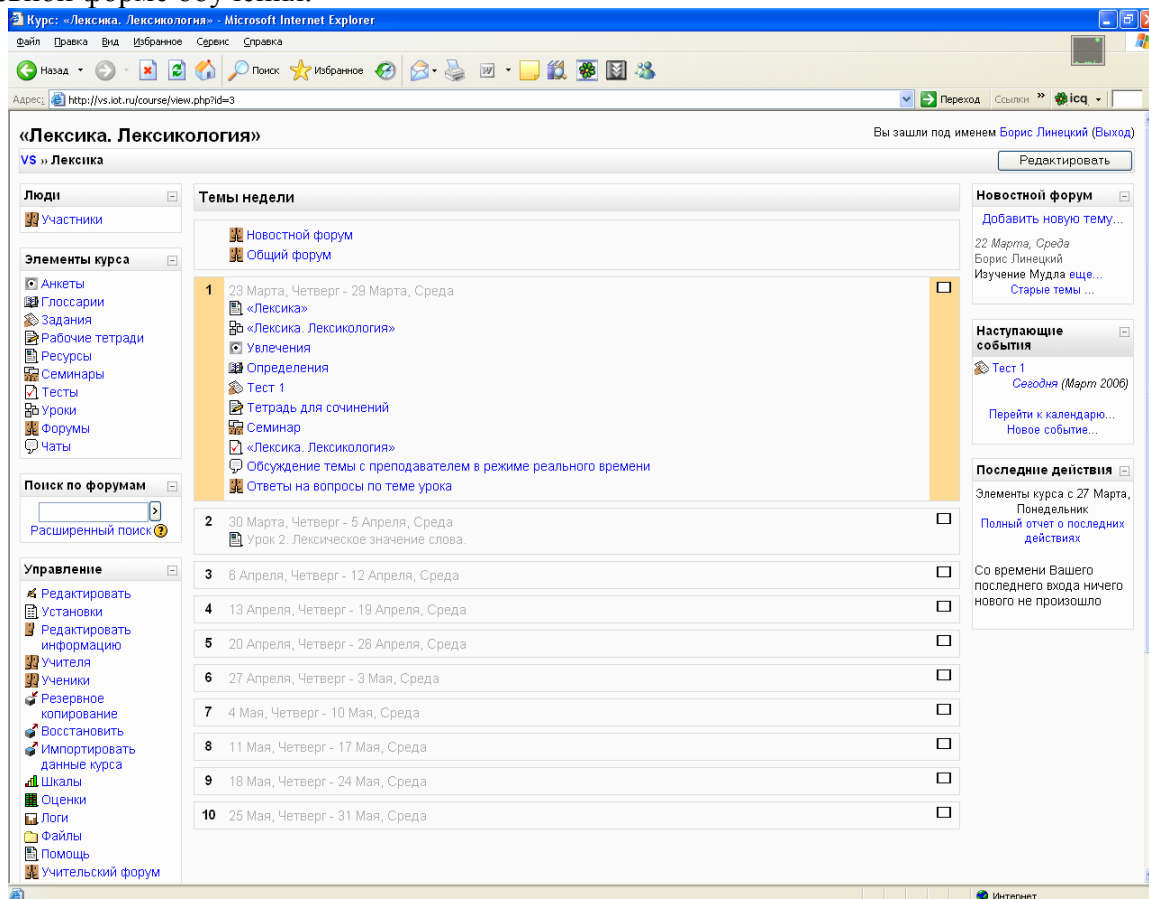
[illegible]ной форме обучения.

Курс: «Лексика. Лексикология» - Microsoft Internet Explorer

Файл Правка Вид Избранное Сервис Справка

Назад Поиск Избранное

Адрес http://vs.iot.ru/course/view.php?id=3 Переход Ссылки icq

«Лексика. Лексикология»

Вы зашли под именем Борис Линецкий (Выход)

VS » Лексика

Редактировать

Люди
Участники

Элементы курса
Анкеты
Глоссарии
Задания
Рабочие тетради
Ресурсы
Семинары
Тесты
Уроки
Форумы
Чаты

Поиск по форумам
Расширенный поиск

Управление
Редактировать
Установки
Редактировать информацию
Учителя
Ученики
Резервное копирование
Восстановить
Импортировать данные курса
Шкалы
Оценки
Логи
Файлы
Помощь
Учительский форум

Темы недели

Новостной форум
Общий форум

1 23 Марта, Четверг - 29 Марта, Среда
«Лексика»
«Лексика. Лексикология»
Увлечения
Определения
Тест 1
Тетрадь для сочинений
Семинар
«Лексика. Лексикология»
Обсуждение темы с преподавателем в режиме реального времени
Ответы на вопросы по теме урока

2 30 Марта, Четверг - 5 Апреля, Среда
Урок 2. Лексическое значение слова.

3 6 Апреля, Четверг - 12 Апреля, Среда

4 13 Апреля, Четверг - 19 Апреля, Среда

5 20 Апреля, Четверг - 26 Апреля, Среда

6 27 Апреля, Четверг - 3 Мая, Среда

7 4 Мая, Четверг - 10 Мая, Среда

8 11 Мая, Четверг - 17 Мая, Среда

9 18 Мая, Четверг - 24 Мая, Среда

10 25 Мая, Четверг - 31 Мая, Среда

Новостной форум
Добавить новую тему...
22 Марта, Среда
Борис Линецкий
Изучение Мудла еще...
Старые темы ...

Наступающие события
Тест 1
Сегодня (Март 2006)
Перейти к календарю...
Новое событие...

Последние действия
Элементы курса с 27 Марта, Понедельник
Полный отчет о последних действиях
Со времени Вашего последнего входа ничего нового не произошло

Интернет